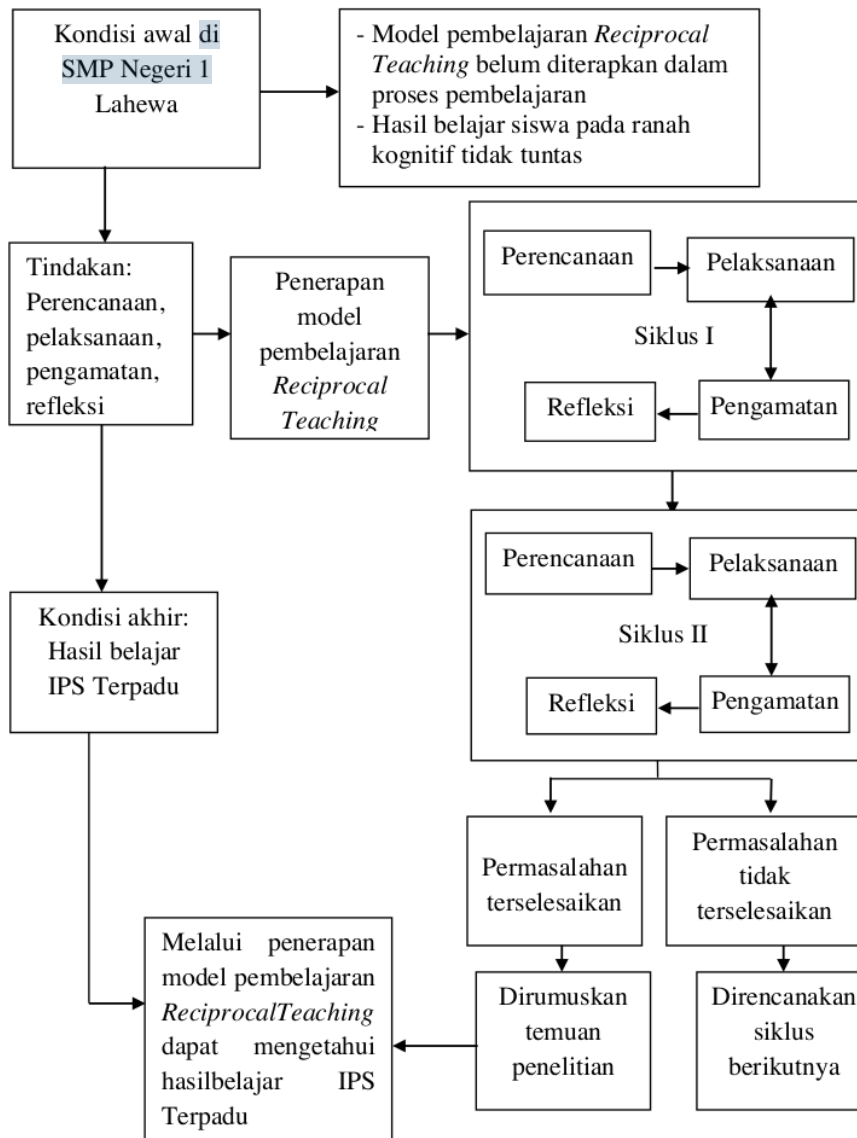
Kondisi awal di SMP Negeri 1 Lahewa

- Model pembelajaran *Reciprocal Teaching* belum diterapkan dalam proses pembelajaran
- Hasil belajar siswa pada ranah kognitif tidak tuntas

Tindakan: Perencanaan, pelaksanaan, pengamatan, refleksi

Penerapan model pembelajaran *Reciprocal Teaching*

Perencanaan

Pelaksanaan

Siklus I

Refleksi

Pengamatan

Perencanaan

Pelaksanaan

Siklus II

Refleksi

Pengamatan

Kondisi akhir: Hasil belajar IPS Terpadu

Permasalahan terselesaikan

Permasalahan tidak terselesaikan

Melalui penerapan model pembelajaran *ReciprocalTeaching* dapat mengetahui hasilbelajar IPS Terpadu

Dirumuskan temuan penelitian

Direncanakan siklus berikutnya